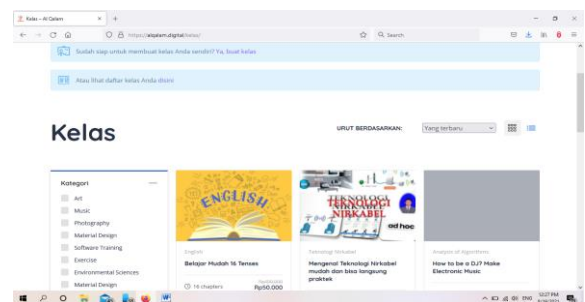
Kelas – Al Qalam

https://alqalam.digital/kelas/

Search

Sudah siap untuk membuat kelas Anda sendiri? Ya, buat kelas

Atau lihat daftar kelas Anda disini

Kelas

URUT BERDASARKAN: Yang terbaru

Kategori

Art
Music
Photography
Material Design
Software Training
Exercise
Environmental Sciences
Material Design

ENGLISH

English
Belajar Mudah 16 Tenses
16 chapters
Rp150.000

TEKNOLOGI NIRKABEL
ad hoc

Teknologi Nirkabel
Mengenal Teknologi Nirkabel mudah dan bisa langsung praktek

Analysis of Algorithms
How to be a DJ? Make Electronic Music

ENG
12:27 PM